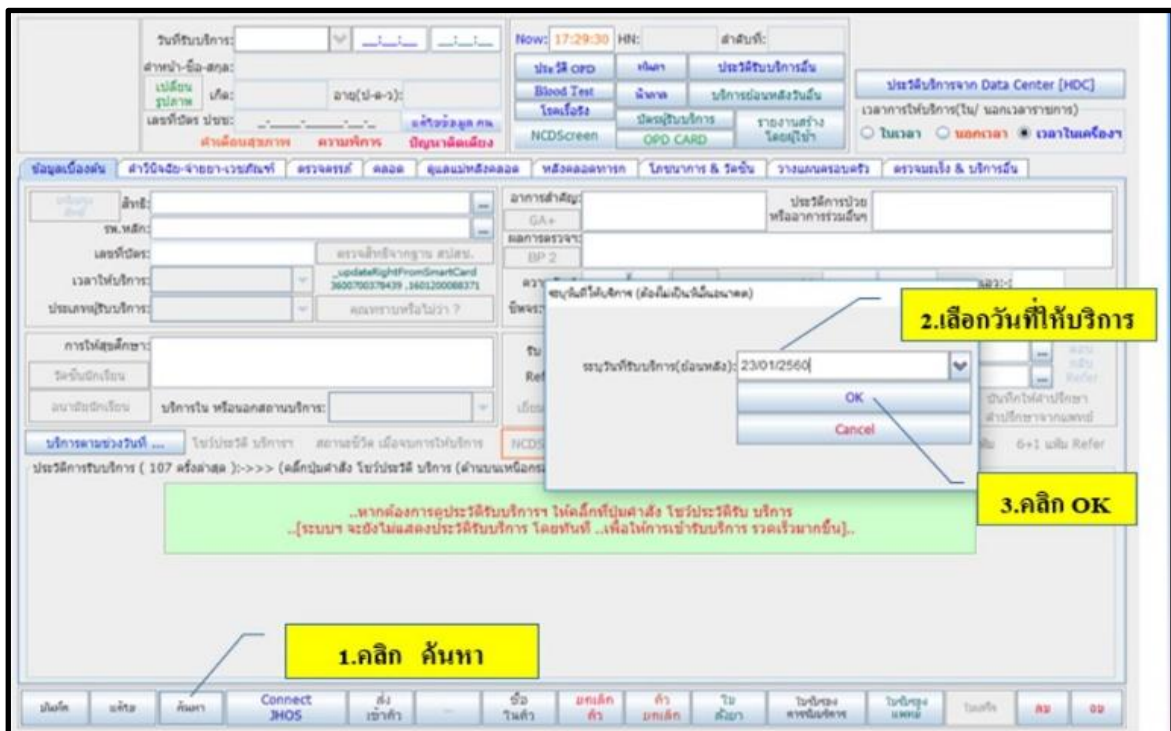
วันที่รับบริการ: _._._ _._._
คำนำหน้า-ชื่อ-สกุล:
เปลี่ยนรูปภาพ เกิด: อายุ(ปี-ด-ว):
เลขที่บัตร ปชช: _-_-_-_ แก้ไขข้อมูล คน
คำเตือนสุขภาพ ความพิการ ปัญหาติดเตียง

Now: 17:29:30 HN: ลำดับที่:
ประวัติ OPD ค้นหา ประวัติรับบริการอื่น
Blood Test นัดหมาย บริการย้อนหลังวันอื่น
โรคเรื้อรัง บัตรผู้รับบริการ รายงานสร้างโดยผู้ใช้
NCDScreen OPD CARD

ประวัติบริการจาก Data Center [HDC]
เวลาการให้บริการ(ใน/ นอกเวลาราชการ)
ในเวลา นอกเวลา เวลาในเครื่อง

ข้อมูลเบื้องต้น คำวินิจฉัย-จ่ายยา-เวชภัณฑ์ ตรวจครรภ์ คลอด ดูแลแม่หลังคลอด หลังคลอดทารก โภชนาการ & วัคซีน วางแผนครอบครัว ตรวจมะเร็ง & บริการอื่น

สิทธิ:
รพ.หลัก:
เลขที่บัตร: ตรวจสิทธิจากฐาน สปสช.
เวลาให้บริการ: _updateRightFromSmartCard 3600700379439 ,3601200088371
ประเภทผู้รับบริการ: คนหรามหรือไม่ว่า ?
อาการสำคัญ: GA+
ประวัติการป่วย หรืออาการร่วมอื่นๆ
ผลการตรวจร่างกาย BP 2
การให้สุขศึกษา:
วัคซีนนักเรียน
อนามัยนักเรียน บริการใน หรือนอกสถานบริการ:
บริการตามช่วงวันที่ ... โชว์ประวัติ บริการ สถานะชีวิต เมื่อจบการให้บริการ NCDS
ประวัติการรับบริการ ( 107 ครั้งล่าสุด ):->>> (คลิกปุ่มคำสั่ง โชว์ประวัติ บริการ (ด้านบนเหนือกรอ

ระบุวันที่ให้บริการ (ต้องไม่เป็นวันในอนาคต)
ระบุวันที่รับบริการ(ย้อนหลัง): 23/01/2560
OK
Cancel

2.เลือกวันที่ให้บริการ
3.คลิก OK

..หากต้องการดูประวัติรับบริการฯ ให้คลิ๊กที่ปุ่มคำสั่ง โชว์ประวัติรับ บริการ
..[ระบบฯ จะยังไม่แสดงประวัติรับบริการ โดยทันที ..เพื่อให้การเข้ารับบริการ รวดเร็วมากขึ้น]..

1.คลิก ค้นหา

บันทึก แก้ไข ค้นหา Connect JHOS ส่งเข้าคิว ซื้อในคิว ยกเลิกคิว คิวยกเลิก ใบสั่งยา ใบรับรองการรับบริการ ใบรับรองแพทย์ ใบแจ้ง ลบ ออก